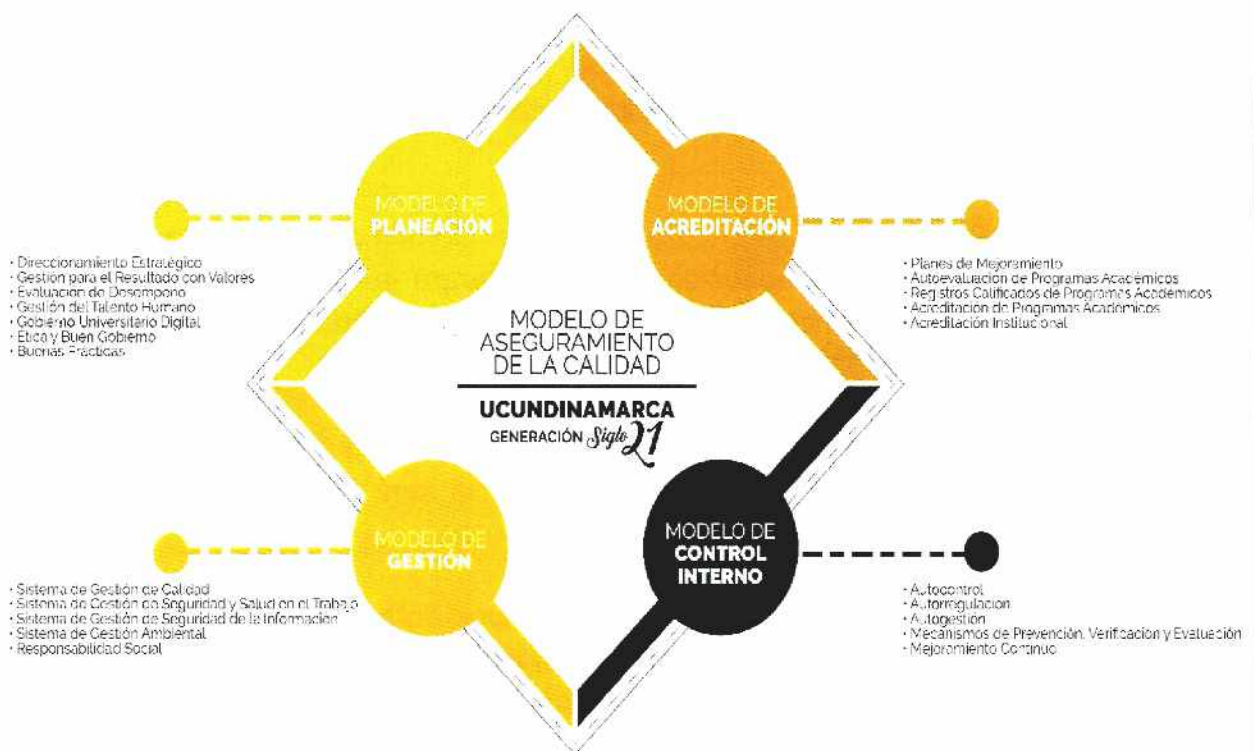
MODELO DE PLANEACIÓN

· Direccionamiento Estratégico
· Gestión para el Resultado con Valores
· Evaluación de Desempeño
· Gestión del Talento Humano
· Gobierno Universitario Digital
· Ética y Buen Gobierno
· Buenas Prácticas

MODELO DE ACREDITACIÓN

· Planes de Mejoramiento
· Autoevaluación de Programas Académicos
· Registros Calificados de Programas Académicos
· Acreditación de Programas Académicos
· Acreditación Institucional

MODELO DE ASEGURAMIENTO DE LA CALIDAD

UCUNDINAMARCA
GENERACIÓN Siglo 21

MODELO DE GESTIÓN

· Sistema de Gestión de Calidad
· Sistema de Gestión de Seguridad y Salud en el Trabajo
· Sistema de Gestión de Seguridad de la Información
· Sistema de Gestión Ambiental
· Responsabilidad Social

MODELO DE CONTROL INTERNO

· Autocontrol
· Autorregulación
· Autogestión
· Mecanismos de Prevención, Verificación y Evaluación
· Mejoramiento Continuo